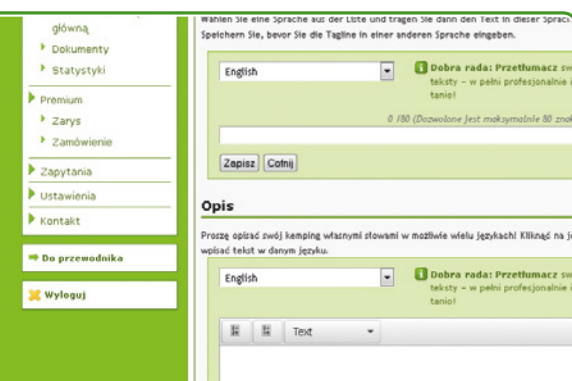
główna
Dokumenty
Statystyki
Premium
Zarys
Zamówienie
Zapytania
Ustawienia
Kontakt
Do przewodnika
Wyloguj

Wählen Sie eine Sprache aus der Liste und tragen Sie dann den Text in dieser Sprac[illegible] Speichern Sie, bevor Sie die Tagline in einer anderen Sprache eingeben.

English

Dobra rada: Przetłumacz sw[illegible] teksty – w pełni profesjonalnie i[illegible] tanio!

0 /80 (Dozwolone jest maksymalnie 80 znak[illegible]

Zapisz Cofnij

Opis

Proszę opisać swój kemping własnymi słowami w możliwie wielu językach! Kliknąć na j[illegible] wpisać tekst w danym języku.

English

Dobra rada: Przetłumacz sw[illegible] teksty – w pełni profesjonalnie i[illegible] tanio!

Text